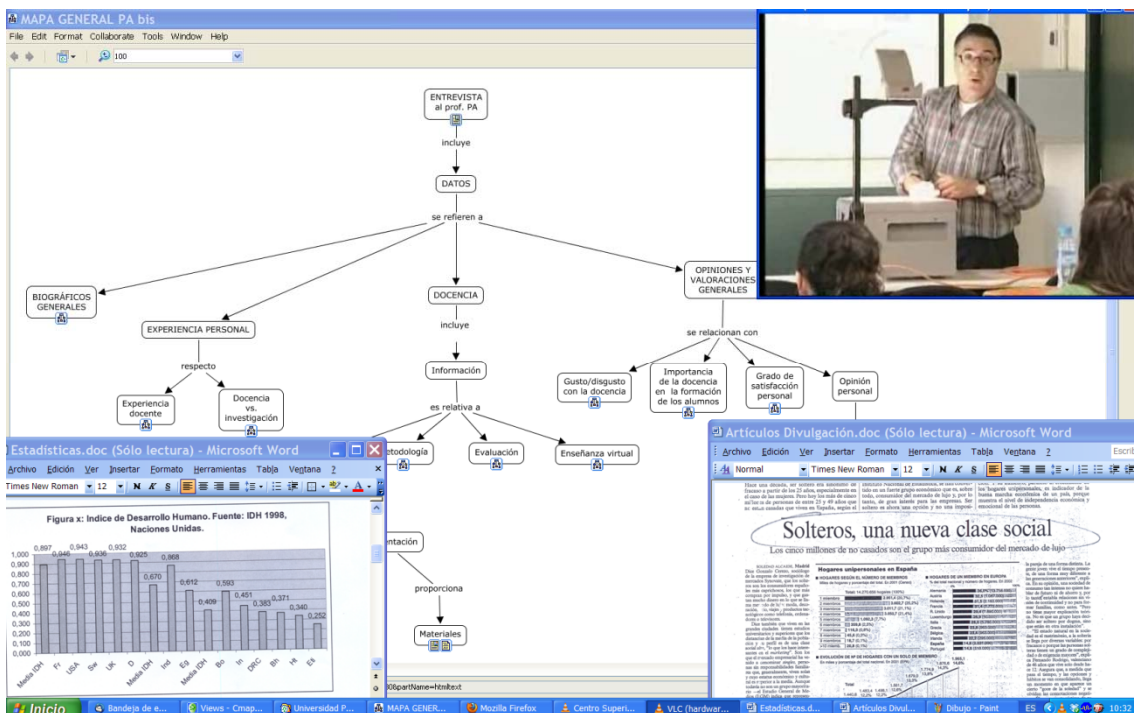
MAPA GENERAL PA bis

File Edit Format Collaborate Tools Window Help

100

ENTREVISTA al prof. PA

incluye

DATOS

se refieren a

BIOGRÁFICOS GENERALES

EXPERIENCIA PERSONAL

respecto

Experiencia docente

Docencia vs. investigación

DOCENCIA

incluye

Información

es relativa a

Metodología

Evaluación

Enseñanza virtual

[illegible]ntación

proporciona

Materiales

OPINIONES Y VALORACIONES GENERALES

se relacionan con

Gusto/disgusto con la docencia

Importancia de la docencia en la formación de los alumnos

Grado de satisfacción personal

Opinión personal

Estadísticas.doc (Sólo lectura) - Microsoft Word

Archivo Edición Ver Insertar Formato Herramientas Tabla Ventana ?

Times New Roman 12 N K S

Figura x: Indice de Desarrollo Humano. Fuente: IDH 1998, Naciones Unidas.

1,000 0,900 0,800 0,700 0,600 0,500 0,400 0,300 0,200 0,100 0,000

0,897 0,946 0,943 0,936 0,932 0,925 0,868 0,670 0,612 0,409 0,593 0,451 0,383 0,371 0,340 0,252

Media IDH Fr USA Sw UK D Media IDH Ind Eg Media IDH Bo In DRC Bh Ht Et

Artículos Divulgación.doc (Sólo lectura) - Microsoft Word

Archivo Edición Ver Insertar Formato Herramientas Tabla Ventana ?

Normal Times New Roman 12 N K S

Solteros, una nueva clase social

Los cinco millones de no casados son el grupo más consumidor del mercado de lujo

Hogares unipersonales en España

Inicio | Bandeja de e... | Views - Cmap... | Universidad P... | MAPA GENER... | Mozilla Firefox | Centro Superi... | VLC (hardwar... | Estadísticas.d... | Artículos Divul... | Dibujo - Paint | ES 10:32